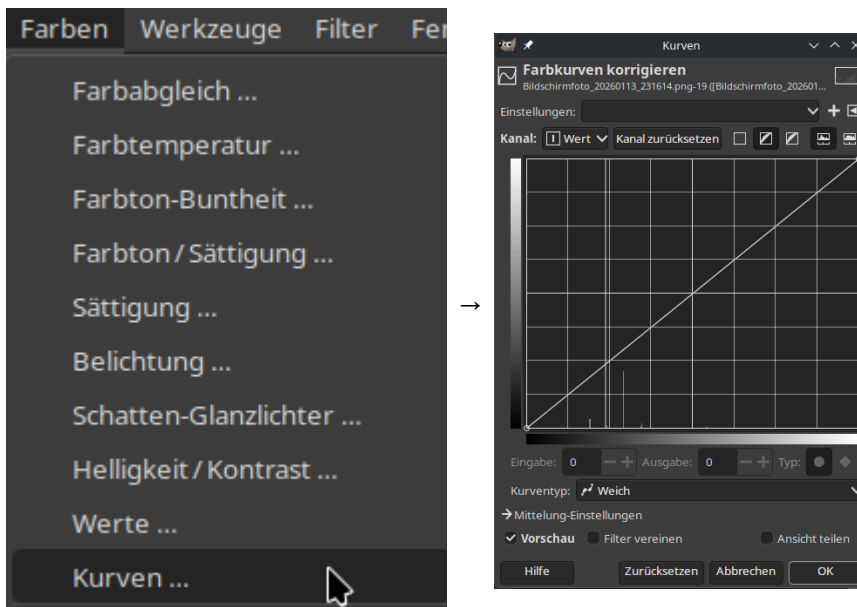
Farben Werkzeuge Filter Fe

Farbabgleich ...

Farbtemperatur ...

Farbton-Buntheit ...

Farbton / Sättigung ...

Sättigung ...

Belichtung ...

Schatten-Glanzlichter ...

Helligkeit / Kontrast ...

Werte ...

Kurven ...

→

Kurven

Farbkurven korrigieren
Bildschirmfoto_20260113_231614.png-19 ([Bildschirmfoto_202601...

Einstellungen:

Kanal: Wert Kanal zurücksetzen

Eingabe: 0 Ausgabe: 0 Typ:

Kurventyp: Weich

→Mittelung-Einstellungen

✓ Vorschau Filter vereinen Ansicht teilen

Hilfe Zurücksetzen Abbrechen OK